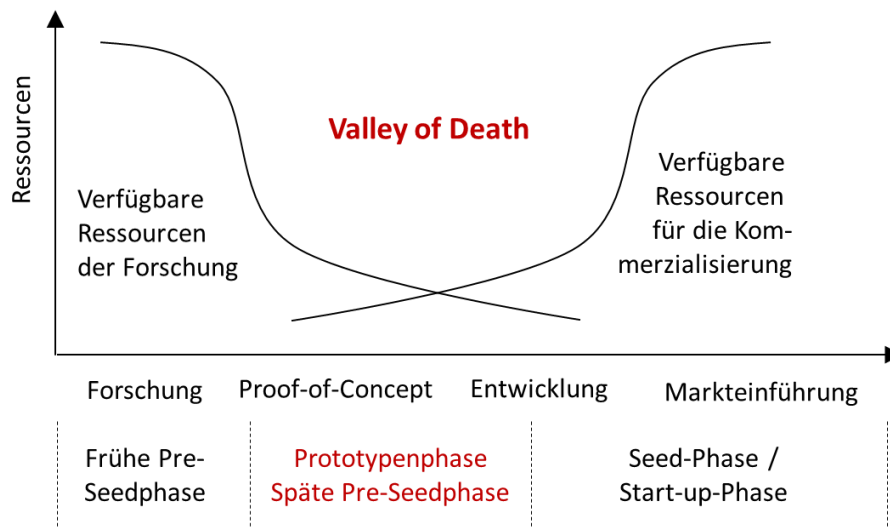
Ressourcen

Valley of Death

Verfügbare Ressourcen der Forschung

Verfügbare Ressourcen für die Kommerzialisierung

Forschung

Proof-of-Concept

Entwicklung

Markteinführung

Frühe Pre-Seedphase

Prototypenphase
Späte Pre-Seedphase

Seed-Phase / Start-up-Phase